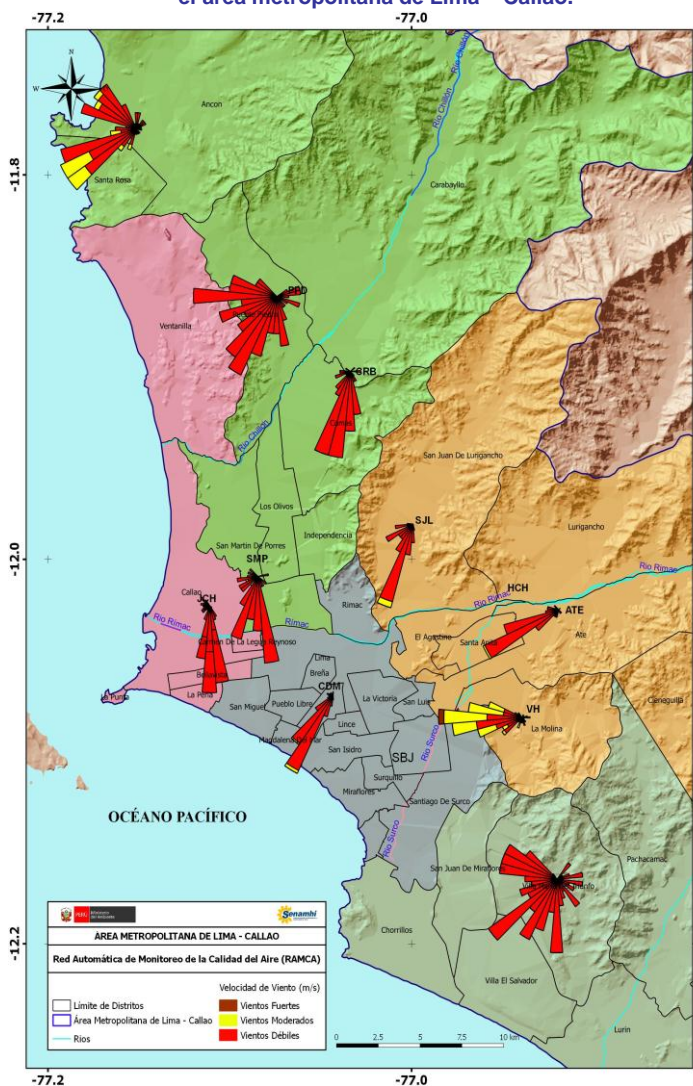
el área metropolitana de Lima – Callao.

-77.2
-77.0

N
W

-11.8
-12.0
-12.2

Ancon
Santa Rosa
Carabayllo
Rio Chillon
Ventanilla
PPD
Puente Piedra
CRB
Comas
Rio Chillon
San Juan De Lurigancho
Los Olivos
Independencia
SJL
Lurigancho
San Martin De Porres
SMP
HCH
Rio Rimac
Callao
CH
Rio Rimac
Rimac
Rimac
ATE
Ate
El Agustino
Santa Anita
Carmen De La Legua Reynoso
Bellavista
La Perla
La Punta
Lima
Breña
CDM
La Victoria
Cieneguilla
Pueblo Libre
San Miguel
San Luis
Lince
VH
La Molina
Magdalena
San Isidro
SBJ
Rio Surco
Surquillo
Miraflores
Santiago De Surco
OCÉANO PACÍFICO
Rio Surco
San Juan De Miraflores
Pachacamac
Villa Maria Del Triunfo
Chorrillos
Villa El Salvador
Lurin

Senamhi
AREA METROPOLITANA DE LIMA - CALLAO
Red Automática de Monitoreo de la Calidad del Aire (RAMCA)
Limite de Distritos
Área Metropolitana de Lima - Callao
Rios
Velocidad de Viento (m/s)
Vientos Fuertes
Vientos Moderados
Vientos Débiles
0 2.5 5 7.5 10 km

-77.2
-77.0